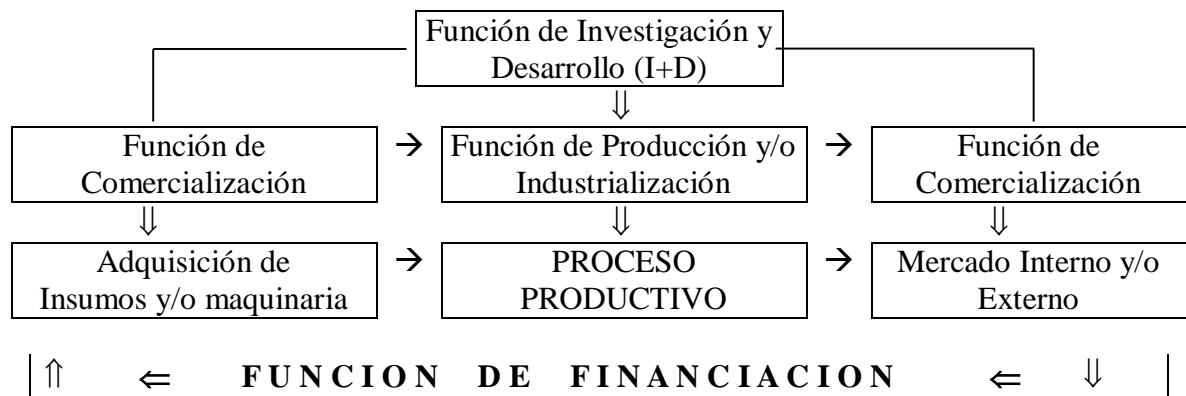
Función de Investigación y Desarrollo (I+D)

⇓

Función de Comercialización → Función de Producción y/o Industrialización → Función de Comercialización

⇓ ⇓ ⇓

Adquisición de Insumos y/o maquinaria → PROCESO PRODUCTIVO → Mercado Interno y/o Externo

⇑ ⇐ FUNCION DE FINANCIACION ⇐ ⇓